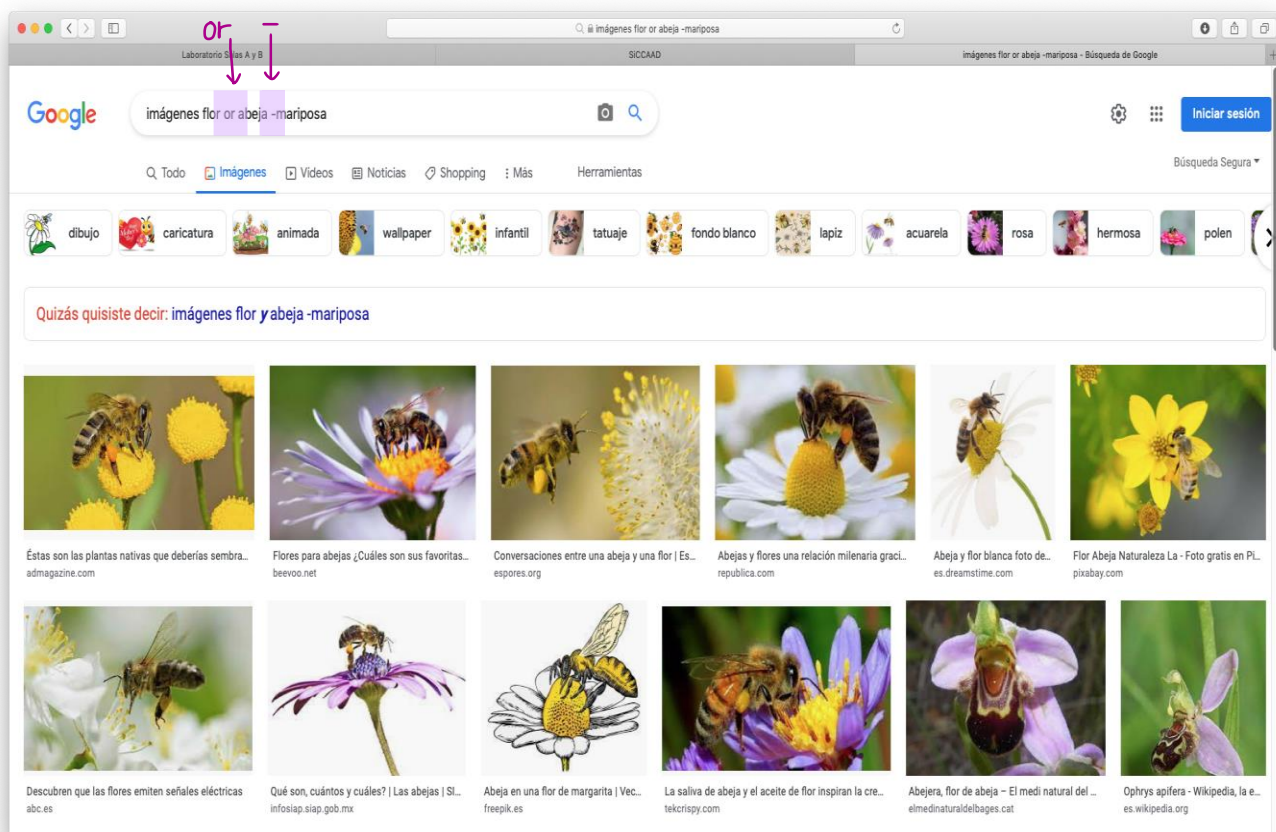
or –

imágenes flor or abeja -mariposa

Laboratorio Salas A y B | SICCAAD | imágenes flor or abeja -mariposa - Búsqueda de Google

Google

imágenes flor or abeja -mariposa

Iniciar sesión

Todo Imágenes Videos Noticias Shopping Más Herramientas

Búsqueda Segura

dibujo caricatura animada wallpaper infantil tatuaje fondo blanco lapiz acuarela rosa hermosa polen

Quizás quisiste decir: imágenes flor y abeja -mariposa

Éstas son las plantas nativas que deberías sembra...
admagazine.com

Flores para abejas ¿Cuáles son sus favoritas...
beevoo.net

Conversaciones entre una abeja y una flor | Es...
espores.org

Abejas y flores una relación milenaria graci...
republica.com

Abeja y flor blanca foto de...
es.dreamstime.com

Flor Abeja Naturaleza La - Foto gratis en Pi...
pixabay.com

Descubren que las flores emiten señales eléctricas
abc.es

Qué son, cuántos y cuáles? | Las abejas | SI...
infosiap.siap.gob.mx

Abeja en una flor de margarita | Vec...
freepik.es

La saliva de abeja y el aceite de flor inspiran la cre...
tekcrispy.com

Abejera, flor de abeja – El medi natural del ...
elmedinaturaldelbages.cat

Ophrys apifera - Wikipedia, la e...
es.wikipedia.org